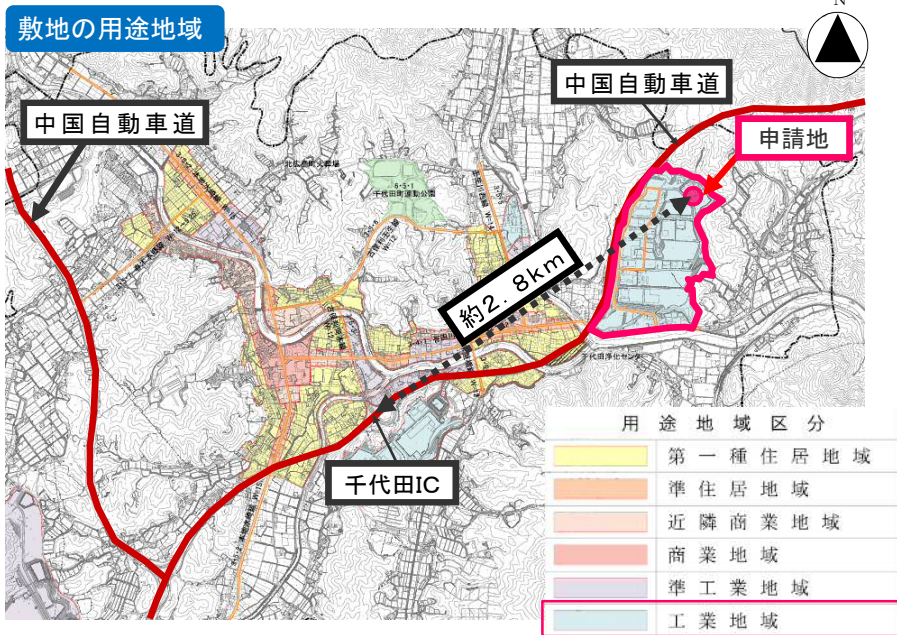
敷地の用途地域

N

中国自動車道

中国自動車道

申請地

約2.8km

千代田IC

千代田町運動公園

千代田浄化センター

| 用途地域区分 |
|---|
| 第一種住居地域 |
| 準住居地域 |
| 近隣商業地域 |
| 商業地域 |
| 準工業地域 |
| 工業地域 |